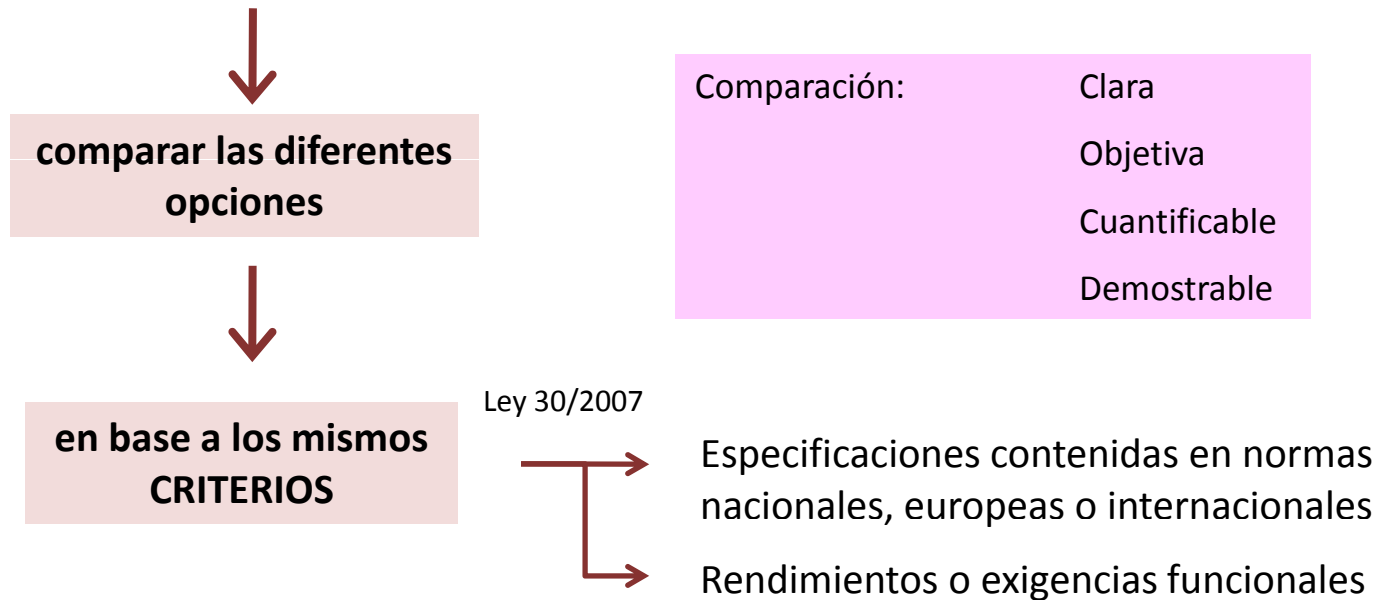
comparar las diferentes opciones

Comparación: Clara

Objetiva

Cuantificable

Demostrable

en base a los mismos CRITERIOS

Ley 30/2007

Especificaciones contenidas en normas nacionales, europeas o internacionales

Rendimientos o exigencias funcionales